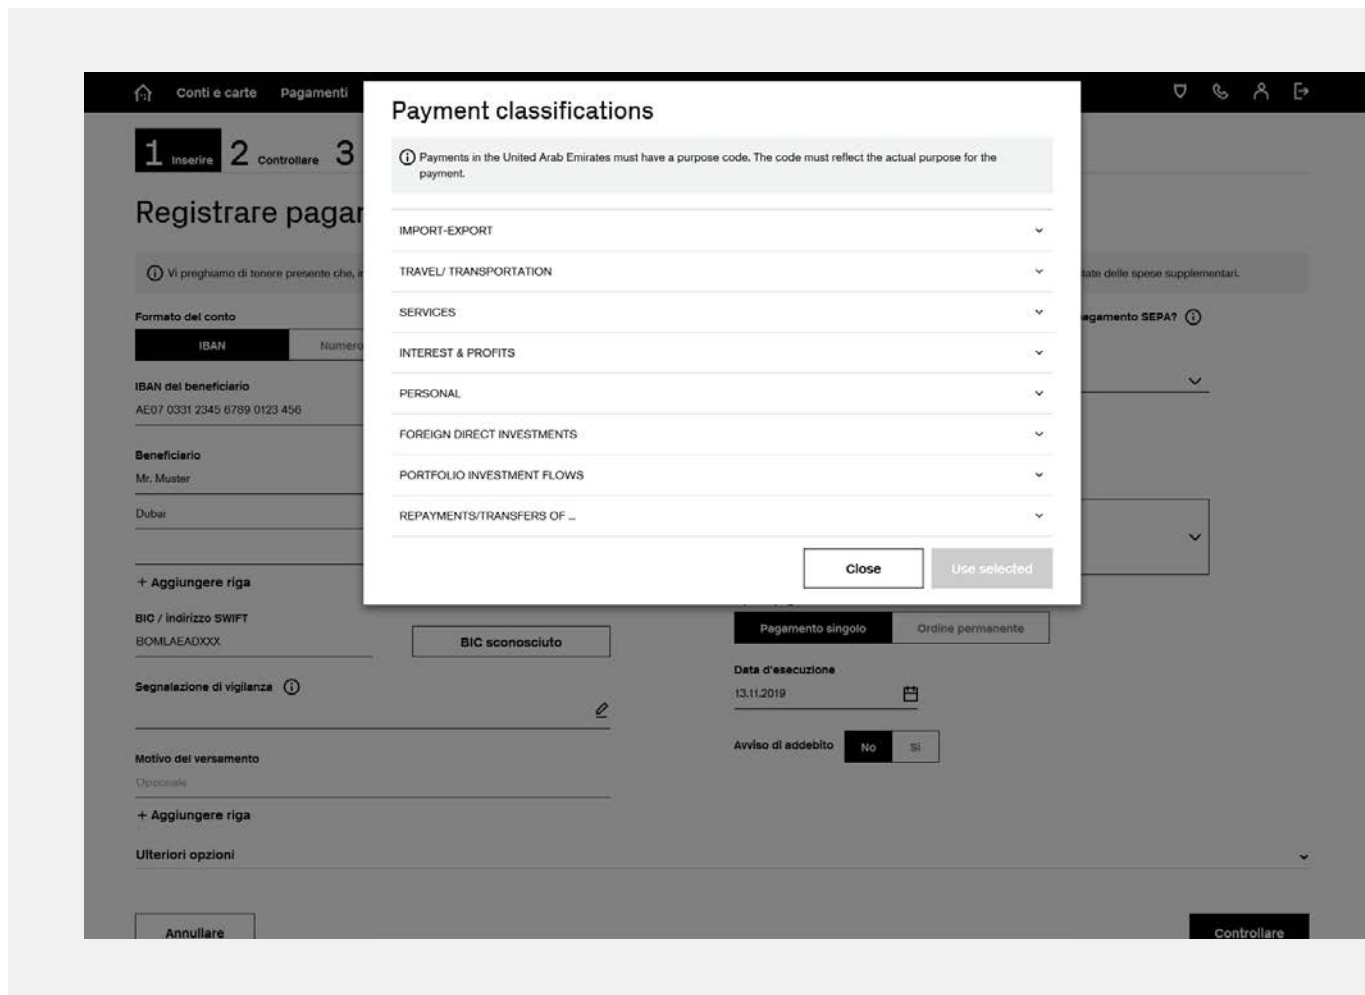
Conti e carte Pagamenti

1 Inserire 2 Controllare 3

Registrare pagar

ⓘ Vi preghiamo di tenere presente che, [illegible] tate delle spese supplementari.

Formato del conto

IBAN Numero

IBAN del beneficiario

AE07 0331 2345 6789 0123 456

Beneficiario

Mr. Muster

Dubai

+ Aggiungere riga

BIC / indirizzo SWIFT

BOMLAEADXXX

BIC sconosciuto

Segnalazione di vigilanza ⓘ

Motivo del versamento

Opzionale

+ Aggiungere riga

Ulteriori opzioni

Annullare

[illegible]agamento SEPA? ⓘ

Pagamento singolo Ordine permanente

Data d'esecuzione

13.11.2019

Avviso di addebito No Sì

Controllare

Payment classifications

ⓘ Payments in the United Arab Emirates must have a purpose code. The code must reflect the actual purpose for the payment.

IMPORT-EXPORT

TRAVEL/ TRANSPORTATION

SERVICES

INTEREST & PROFITS

PERSONAL

FOREIGN DIRECT INVESTMENTS

PORTFOLIO INVESTMENT FLOWS

REPAYMENTS/TRANSFERS OF ...

Close

Use selected